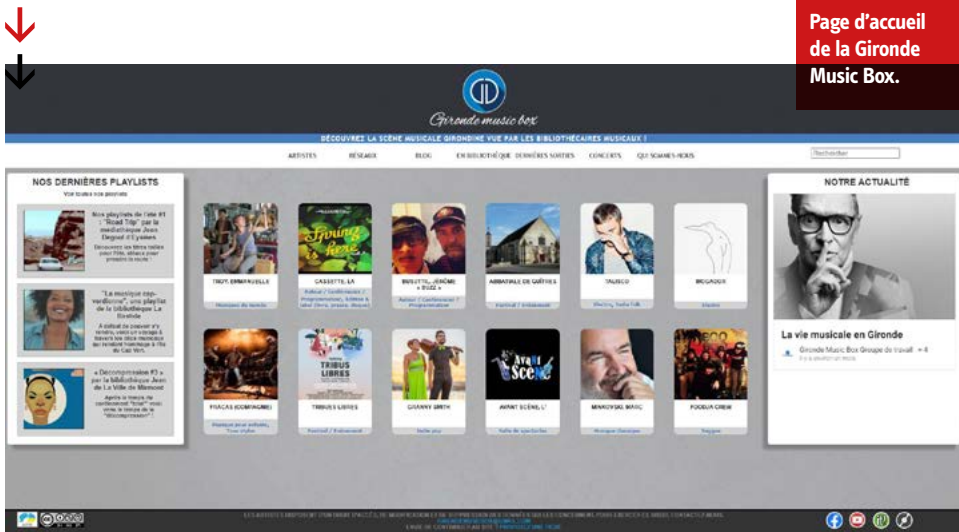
Page d'accueil de la Gironde Music Box.

Gironde music box

DÉCOUVREZ LA SCÈNE MUSICALE GIRONDINE VUE PAR LES BIBLIOTHÉCAIRES MUSICAUX !

ARTISTES RÉSEAUX BLOG EN BIBLIOTHÈQUE DERNIÈRES SORTIES CONCERTS QUI SOMMES-NOUS

Rechercher

NOS DERNIÈRES PLAYLISTS

Voir toutes nos playlists

Nos playlists de l'été #1 : "Road Trip" par la médiathèque Jean Degoul d'Eysines

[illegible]

"La musique capverdienne", une playlist de la bibliothèque Le Lirondin

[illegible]

« Décompression #3 » par la bibliothèque Jean de La Ville de Mirmont

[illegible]

TROT, EMMANUELLE

CASSETTE, LA

BUSUTTIL, JÉRÔME « BUZZ »

ABBATIALE DE QUÊTRES

TALISCO

BOGADOR

FRACAS (COMPAGNIE)

TRIBUS LIBRES

GRANNY SMITH

AVANT SCÈNE, L'

MINKOVSKI, MARC

FOODJA CREW

NOTRE ACTUALITÉ

La vie musicale en Gironde

Gironde Music Box Groupe de travail + 4

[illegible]